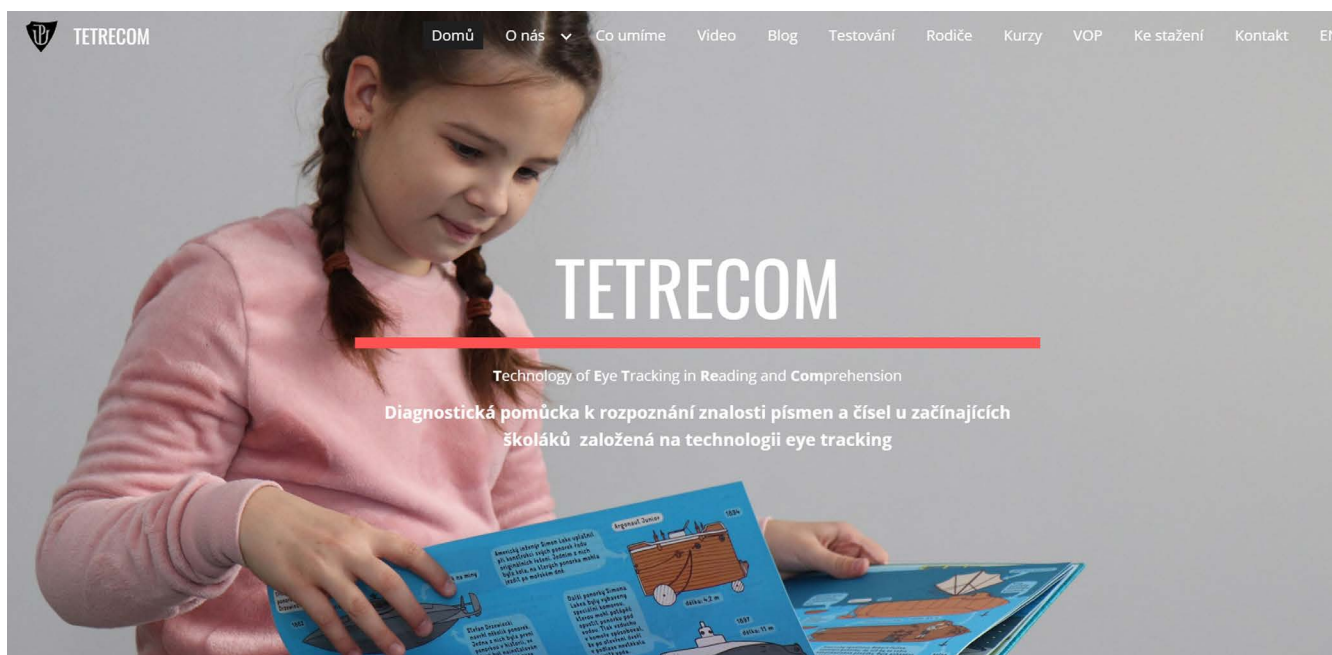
TETRECOM

Domů O nás Co umíme Video Blog Testování Rodiče Kurzy VOP Ke stažení Kontakt EN

TETRECOM

Technology of Eye Tracking in Reading and Comprehension

Diagnostická pomůcka k rozpoznání znalosti písmen a čísel u začínajících školáků založená na technologii eye tracking